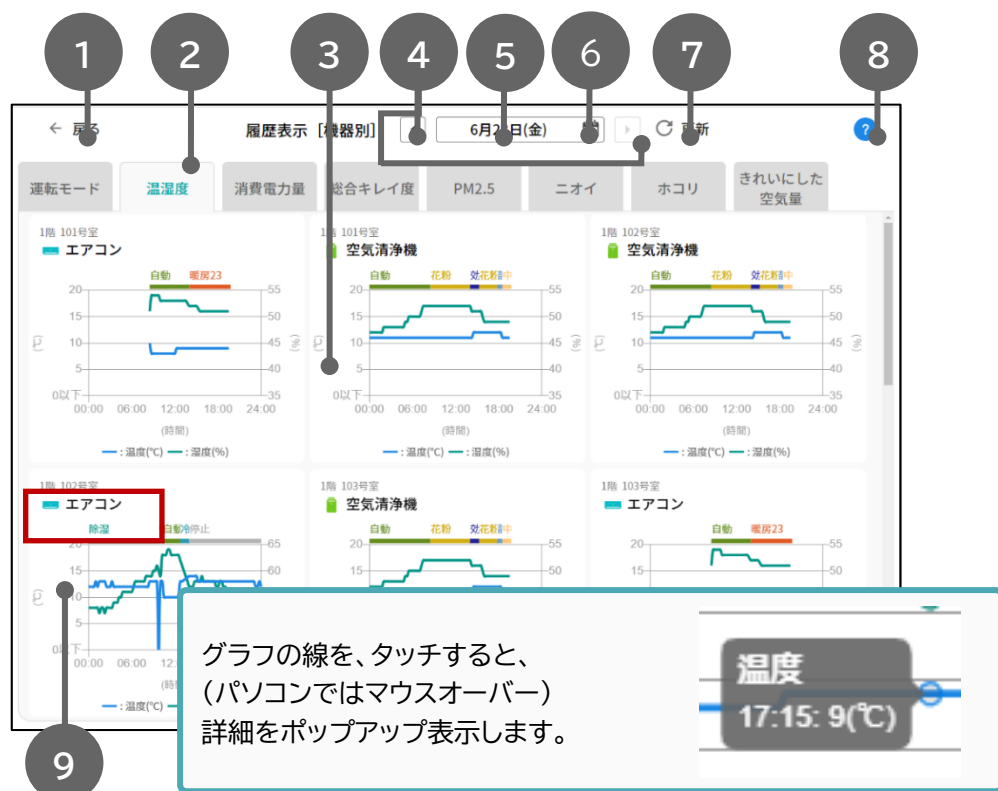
1
2
3
4
5
6
7
8

← 戻る
履歴表示［機器別］
6月2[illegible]日(金)
更新
?

運転モード | 温湿度 | 消費電力量 | 総合キレイ度 | PM2.5 | ニオイ | ホコリ | きれいにした空気量

1階 101号室
エアコン
自動 暖房23
20 15 10 5 0以下
55 50 45 40 35
00:00 06:00 12:00 18:00 24:00
(時間)
— : 温度(℃) — : 湿度(%)

1階 101号室
空気清浄機
自動 花粉 効 花粉 静 中
20 15 10 5 0以下
55 50 45 40 35
00:00 06:00 12:00 18:00 24:00
(時間)
— : 温度(℃) — : 湿度(%)

1階 102号室
空気清浄機
自動 花粉 効 花粉 静 中
20 15 10 5 0以下
55 50 45 40 35
00:00 06:00 12:00 18:00 24:00
(時間)
— : 温度(℃) — : 湿度(%)

1階 102号室
エアコン
除湿 自動 冷 停止
20 15 10 5 0以下
65 60
00:00 06:00 12:
(時間)
— : 温度(℃)

1階 103号室
空気清浄機
自動 花粉 効 花粉 静 中
20 15
55 50

1階 103号室
エアコン
自動 暖房23
20 15
55 50

9

グラフの線を、タッチすると、
(パソコンではマウスオーバー)
詳細をポップアップ表示します。

温度
17:15: 9(℃)